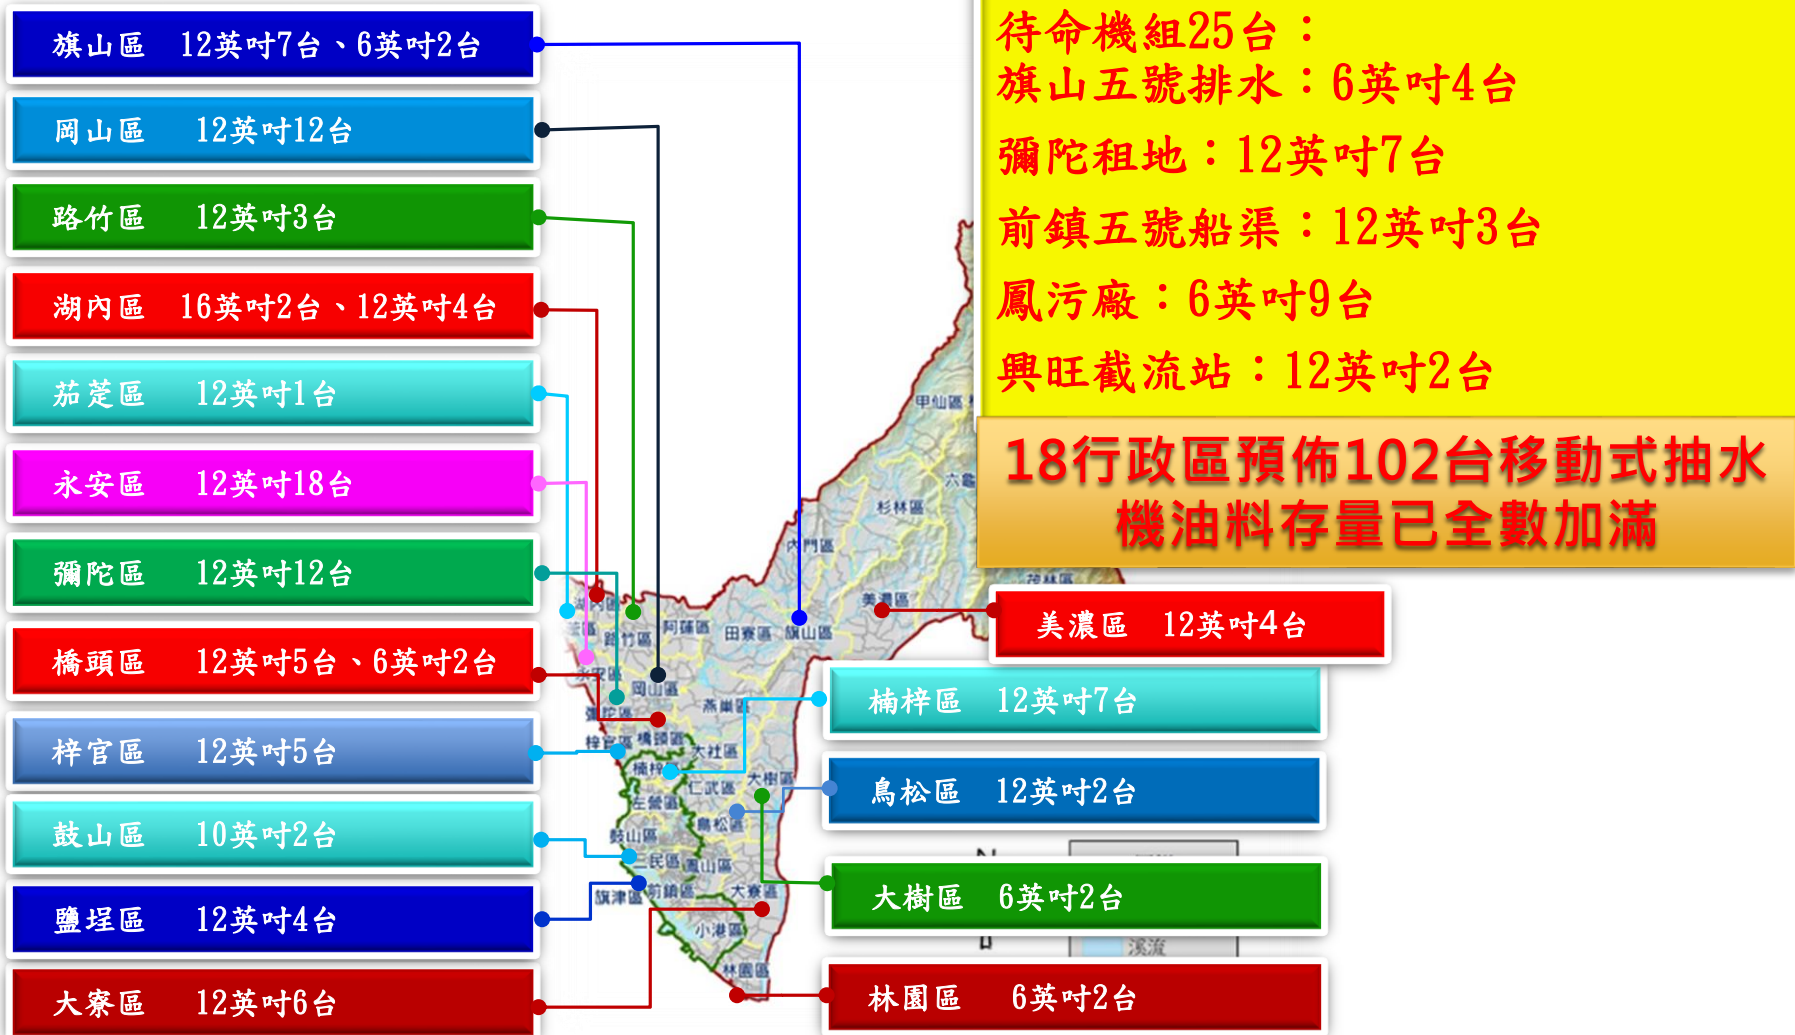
旗山區 12英吋7台、6英吋2台

岡山區 12英吋12台

路竹區 12英吋3台

湖內區 16英吋2台、12英吋4台

茄萣區 12英吋1台

永安區 12英吋18台

彌陀區 12英吋12台

橋頭區 12英吋5台、6英吋2台

梓官區 12英吋5台

鼓山區 10英吋2台

鹽埕區 12英吋4台

大寮區 12英吋6台

待命機組25台：
旗山五號排水：6英吋4台
彌陀租地：12英吋7台
前鎮五號船渠：12英吋3台
鳳污廠：6英吋9台
興旺截流站：12英吋2台

18行政區預佈102台移動式抽水機油料存量已全數加滿

美濃區 12英吋4台

楠梓區 12英吋7台

鳥松區 12英吋2台

大樹區 6英吋2台

林園區 6英吋2台

甲仙區
六龜
杉林區
內門區
美濃區
茄萣
路竹區
阿蓮區
田寮區
旗山區
岡山區
燕巢區
彌陀區
梓官區
橋頭區
大社區
楠梓
仁武區
大樹區
左營區
鳥松區
鼓山區
三民區
鳳山區
旗津區
前鎮區
大寮區
小港區
林園區
溪流